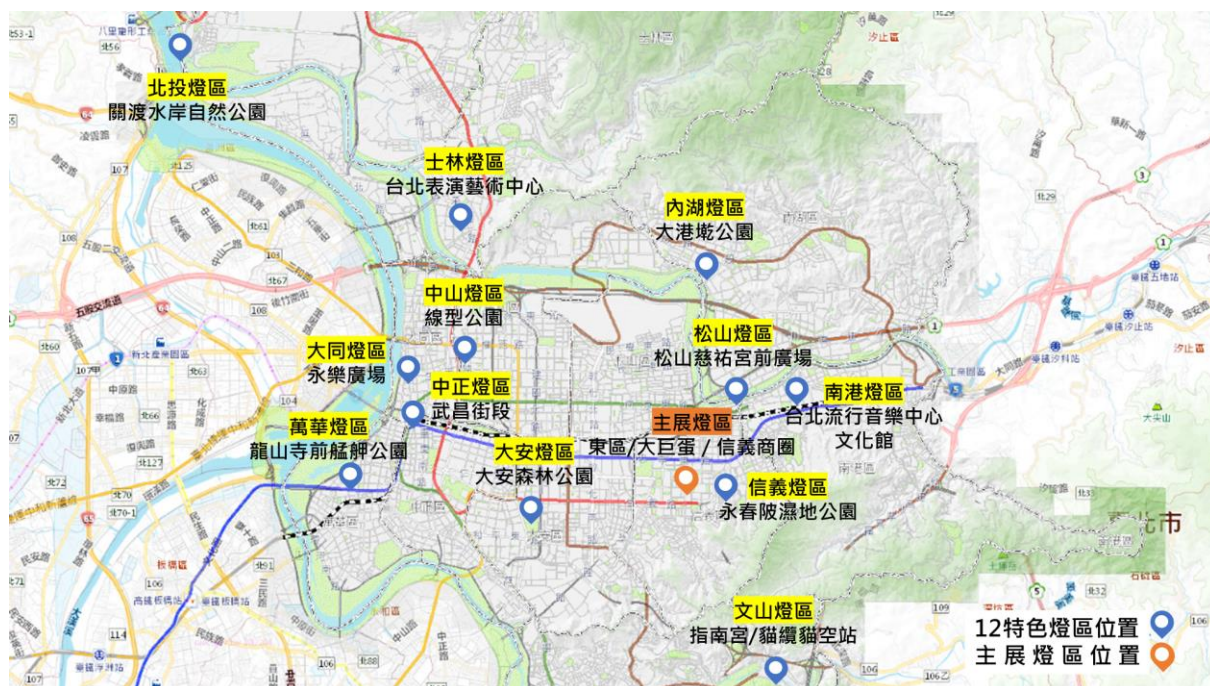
北投燈區
關渡水岸自然公園

士林燈區
台北表演藝術中心

內湖燈區
大港墘公園

中山燈區
線型公園

松山燈區
松山慈祐宮前廣場

大同燈區
永樂廣場

中正燈區
武昌街段

南港燈區
台北流行音樂中心文化館

萬華燈區
龍山寺前艋舺公園

主展燈區
東區/大巨蛋/信義商圈

大安燈區
大安森林公園

信義燈區
永春陂濕地公園

文山燈區
指南宮/貓纜貓空站

12特色燈區位置
主展燈區位置